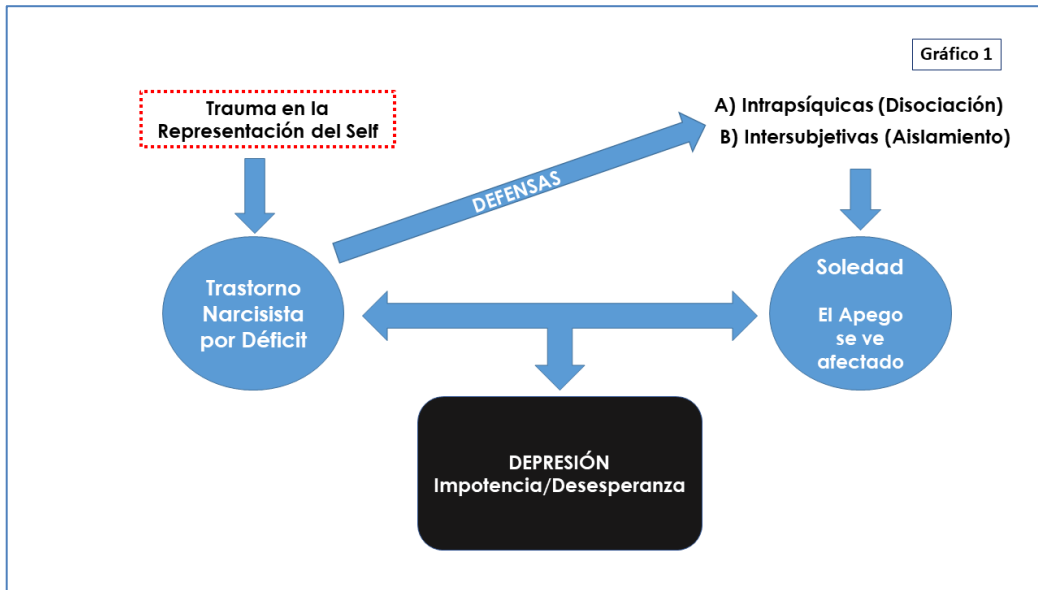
Gráfico 1

Trauma en la Representación del Self

DEFENSAS

A) Intrapsíquicas (Disociación)
B) Intersubjetivas (Aislamiento)

Trastorno Narcisista por Déficit

Soledad

El Apego se ve afectado

DEPRESIÓN
Impotencia/Desesperanza